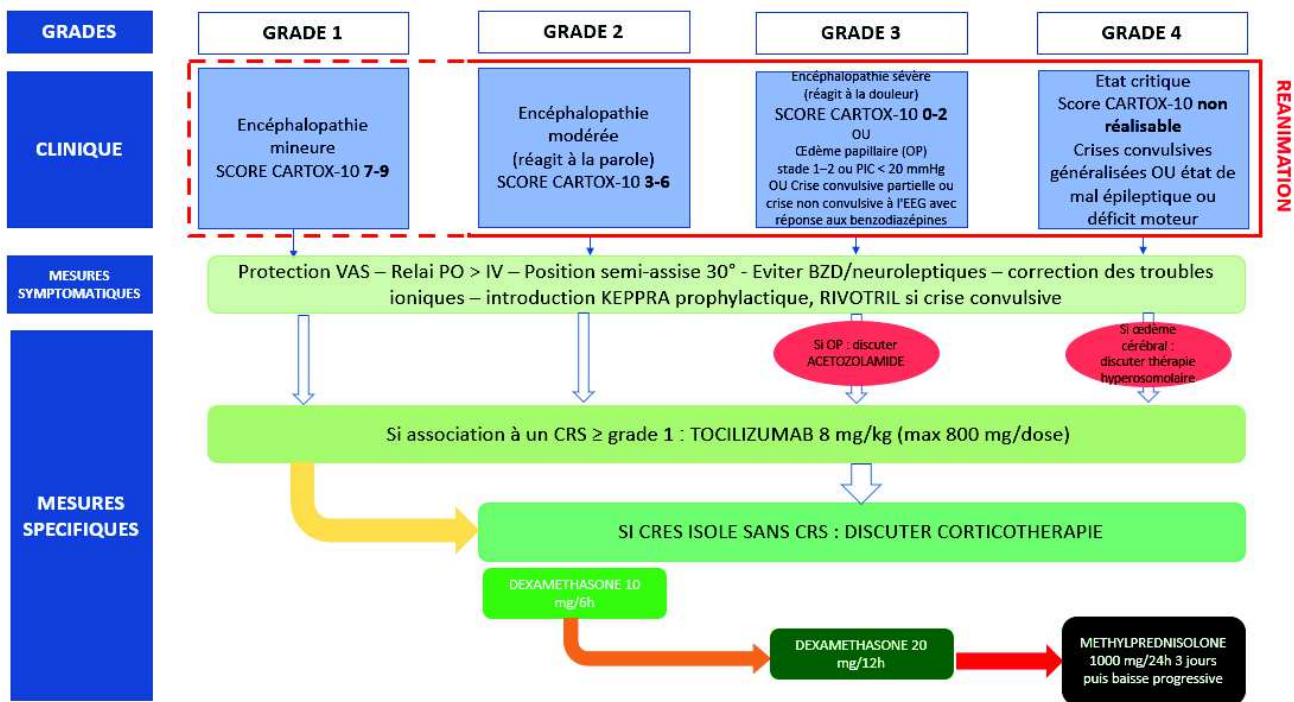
GRADES

GRADE 1

GRADE 2

GRADE 3

GRADE 4

CLINIQUE

Encéphalopathie mineure SCORE CARTOX-10 7-9

Encéphalopathie modérée (réagit à la parole) SCORE CARTOX-10 3-6

Encéphalopathie sévère (réagit à la douleur) SCORE CARTOX-10 0-2 OU Œdème papillaire (OP) stade 1–2 ou PIC < 20 mmHg OU Crise convulsive partielle ou crise non convulsive à l'EEG avec réponse aux benzodiazépines

Etat critique Score CARTOX-10 non réalisable Crises convulsives généralisées OU état de mal épileptique ou déficit moteur

REANIMATION

MESURES SYMPTOMATIQUES

Protection VAS – Relai PO > IV – Position semi-assise 30° - Eviter BZD/neuroleptiques – correction des troubles ioniques – introduction KEPPRA prophylactique, RIVOTRIL si crise convulsive

Si OP : discuter ACETOZOLAMIDE

Si œdème cérébral : discuter thérapie hyperosomolaire

MESURES SPECIFIQUES

Si association à un CRS ≥ grade 1 : TOCILIZUMAB 8 mg/kg (max 800 mg/dose)

SI CRES ISOLE SANS CRS : DISCUTER CORTICOTHERAPIE

DEXAMETHASONE 10 mg/6h

DEXAMETHASONE 20 mg/12h

METHYLPREDNISOLONE 1000 mg/24h 3 jours puis baisse progressive